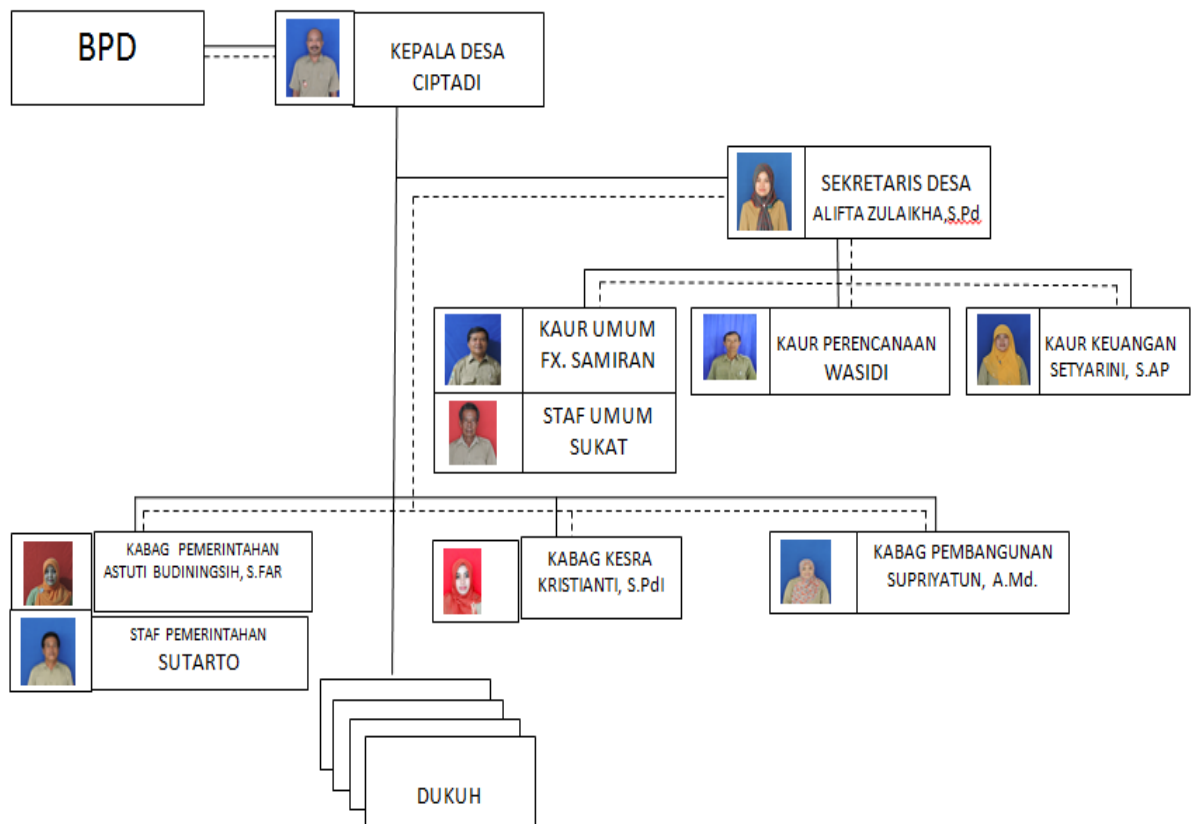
BPD

KEPALA DESA CIPTADI

SEKRETARIS DESA ALIFTA ZULAIKHA,S.Pd

KAUR UMUM FX. SAMIRAN

STAF UMUM SUKAT

KAUR PERENCANAAN WASIDI

KAUR KEUANGAN SETYARINI, S.AP

KABAG PEMERINTAHAN ASTUTI BUDININGSIH, S.FAR

STAF PEMERINTAHAN SUTARTO

KABAG KESRA KRISTIANTI, S.PdI

KABAG PEMBANGUNAN SUPRIYATUN, A.Md.

DUKUH